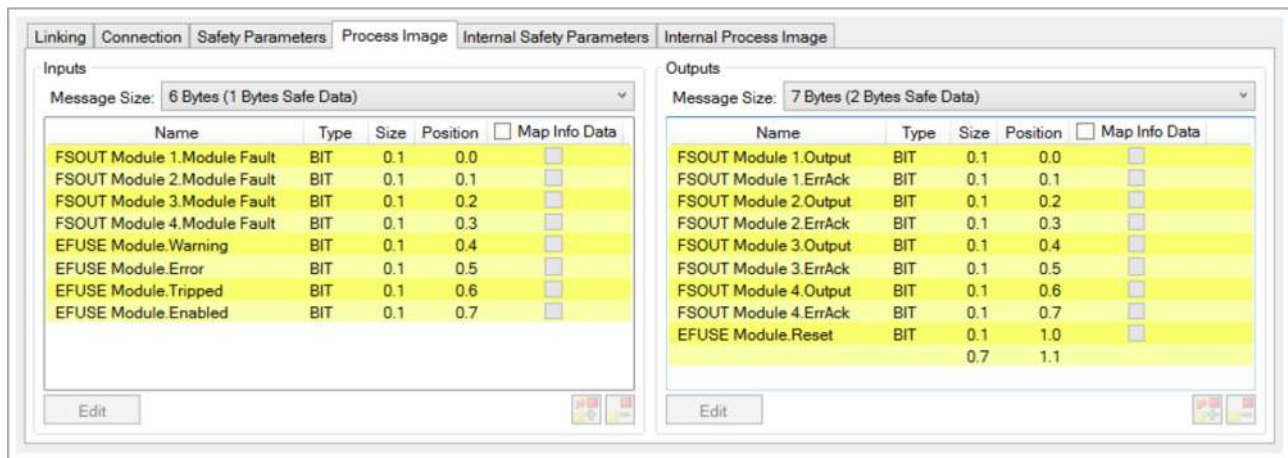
Linking | Connection | Safety Parameters | Process Image | Internal Safety Parameters | Internal Process Image

Inputs

Message Size: 6 Bytes (1 Bytes Safe Data)

| Name | Type | Size | Position | Map Info Data |
|---|---|---|---|---|
| FSOUT Module 1.Module Fault | BIT | 0.1 | 0.0 | |
| FSOUT Module 2.Module Fault | BIT | 0.1 | 0.1 | |
| FSOUT Module 3.Module Fault | BIT | 0.1 | 0.2 | |
| FSOUT Module 4.Module Fault | BIT | 0.1 | 0.3 | |
| EFUSE Module.Warning | BIT | 0.1 | 0.4 | |
| EFUSE Module.Error | BIT | 0.1 | 0.5 | |
| EFUSE Module.Tripped | BIT | 0.1 | 0.6 | |
| EFUSE Module.Enabled | BIT | 0.1 | 0.7 | |

Edit

Outputs

Message Size: 7 Bytes (2 Bytes Safe Data)

| Name | Type | Size | Position | Map Info Data |
|---|---|---|---|---|
| FSOUT Module 1.Output | BIT | 0.1 | 0.0 | |
| FSOUT Module 1.ErrAck | BIT | 0.1 | 0.1 | |
| FSOUT Module 2.Output | BIT | 0.1 | 0.2 | |
| FSOUT Module 2.ErrAck | BIT | 0.1 | 0.3 | |
| FSOUT Module 3.Output | BIT | 0.1 | 0.4 | |
| FSOUT Module 3.ErrAck | BIT | 0.1 | 0.5 | |
| FSOUT Module 4.Output | BIT | 0.1 | 0.6 | |
| FSOUT Module 4.ErrAck | BIT | 0.1 | 0.7 | |
| EFUSE Module.Reset | BIT | 0.1 | 1.0 | |
| | | 0.7 | 1.1 | |

Edit